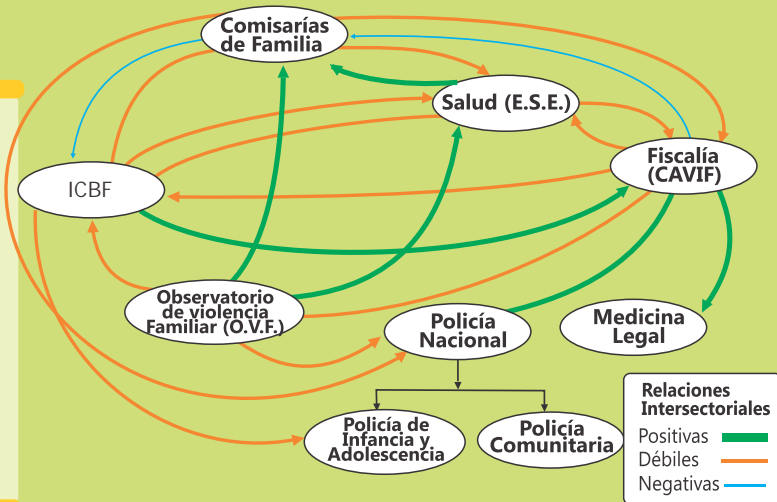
Comisarías de Familia

Salud (E.S.E.)

ICBF

Fiscalía (CAVIF)

Observatorio de violencia Familiar (O.V.F.)

Policía Nacional

Medicina Legal

Policía de Infancia y Adolescencia

Policía Comunitaria

Relaciones Intersectoriales

Positivas

Débiles

Negativas